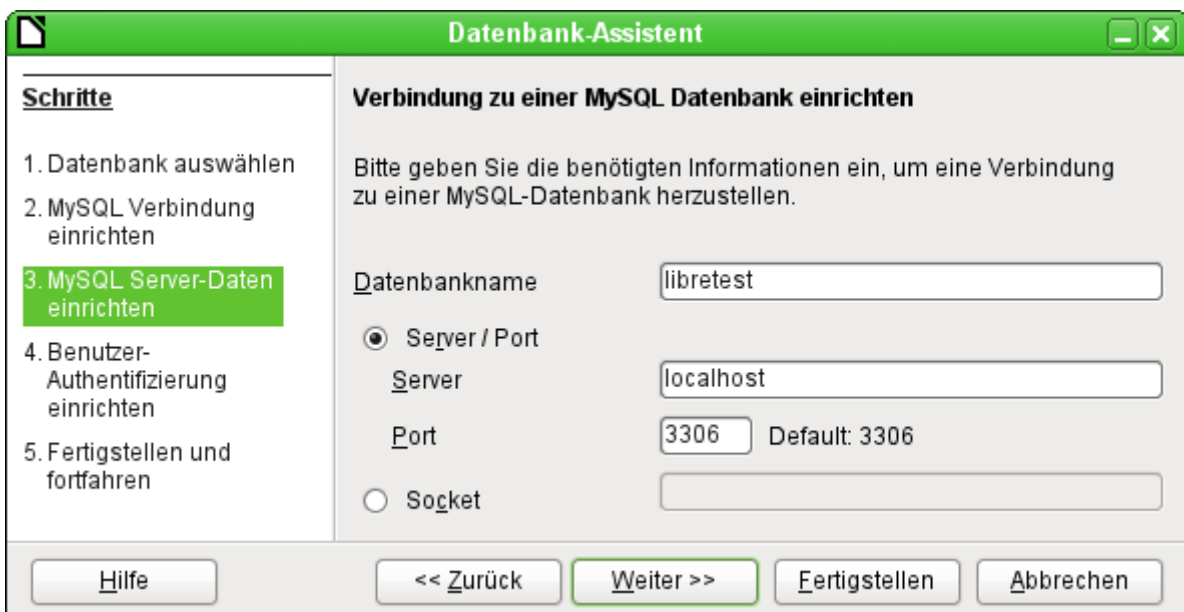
Datenbank-Assistent

Schritte

1. Datenbank auswählen
2. MySQL Verbindung einrichten
3. MySQL Server-Daten einrichten
4. Benutzer-Authentifizierung einrichten
5. Fertigstellen und fortfahren

Verbindung zu einer MySQL Datenbank einrichten

Bitte geben Sie die benötigten Informationen ein, um eine Verbindung zu einer MySQL-Datenbank herzustellen.

Datenbankname libretest

Server / Port

Server localhost

Port 3306 Default: 3306

Socket

Hilfe | << Zurück | Weiter >> | Fertigstellen | Abbrechen